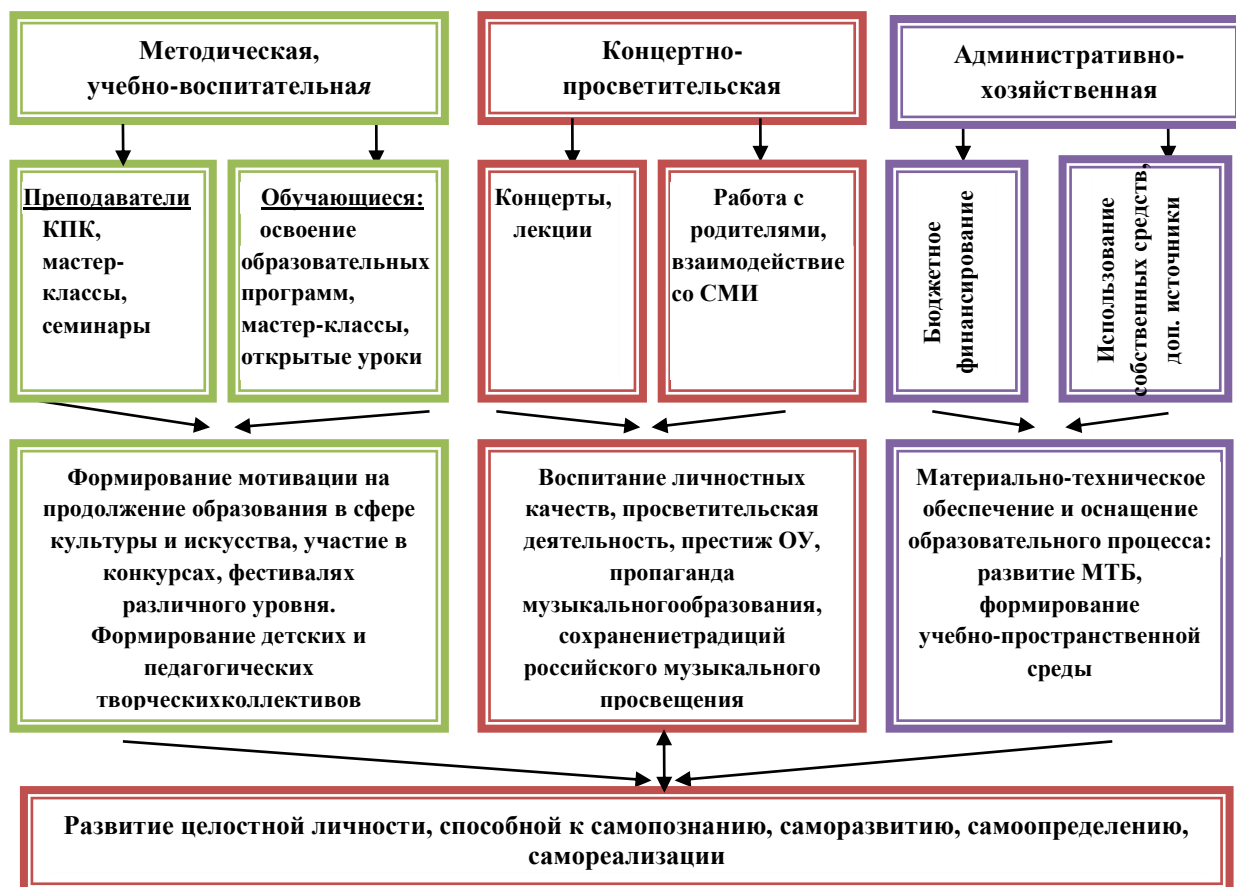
Методическая, учебно-воспитательная

Концертно-просветительская

Административно-хозяйственная

Преподаватели
КПК, мастер-классы, семинары

Обучающиеся:
освоение образовательных программ, мастер-классы, открытые уроки

Концерты, лекции

Работа с родителями, взаимодействие со СМИ

Бюджетное финансирование

Использование собственных средств, доп. источники

Формирование мотивации на продолжение образования в сфере культуры и искусства, участие в конкурсах, фестивалях различного уровня. Формирование детских и педагогических творческихколлективов

Воспитание личностных качеств, просветительская деятельность, престиж ОУ, пропаганда музыкальногообразования, сохранениетрадиций российского музыкального просвещения

Материально-техническое обеспечение и оснащение образовательного процесса: развитие МТБ, формирование учебно-пространственной среды

Развитие целостной личности, способной к самопознанию, саморазвитию, самоопределению, самореализации